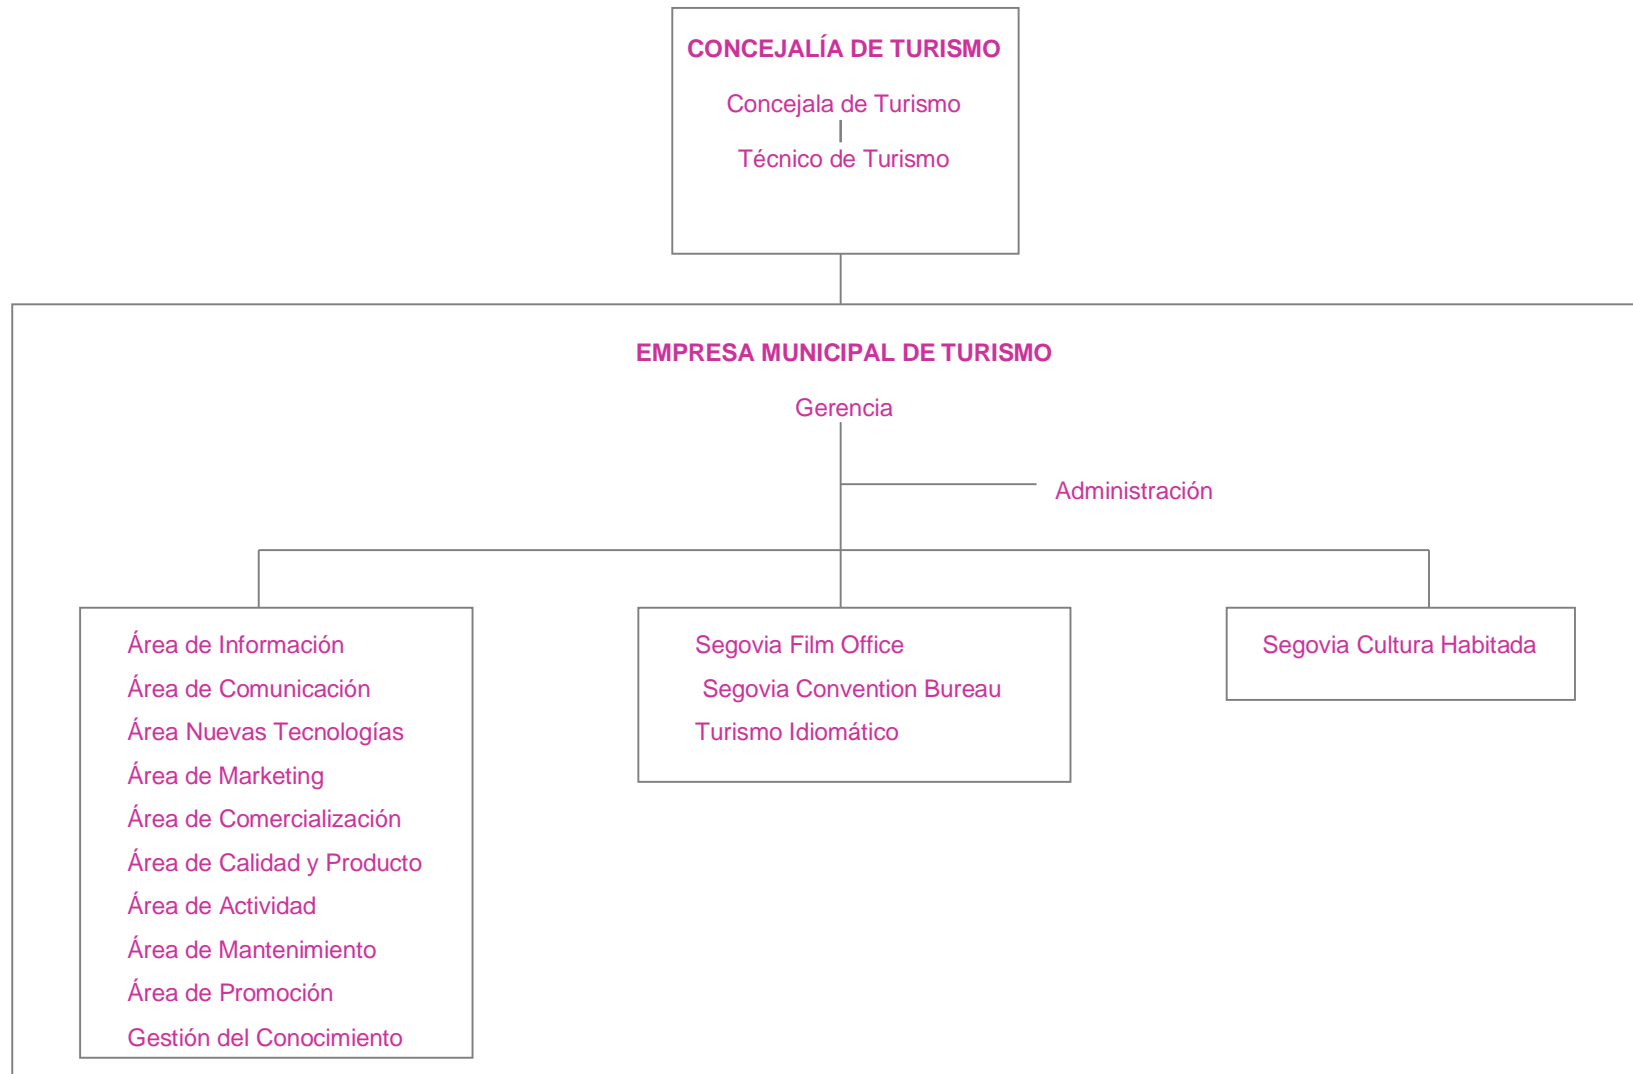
CONCEJALÍA DE TURISMO

Concejala de Turismo

Técnico de Turismo

EMPRESA MUNICIPAL DE TURISMO

Gerencia

Administración

Área de Información
Área de Comunicación
Área Nuevas Tecnologías
Área de Marketing
Área de Comercialización
Área de Calidad y Producto
Área de Actividad
Área de Mantenimiento
Área de Promoción
Gestión del Conocimiento

Segovia Film Office
Segovia Convention Bureau
Turismo Idiomático

Segovia Cultura Habitada